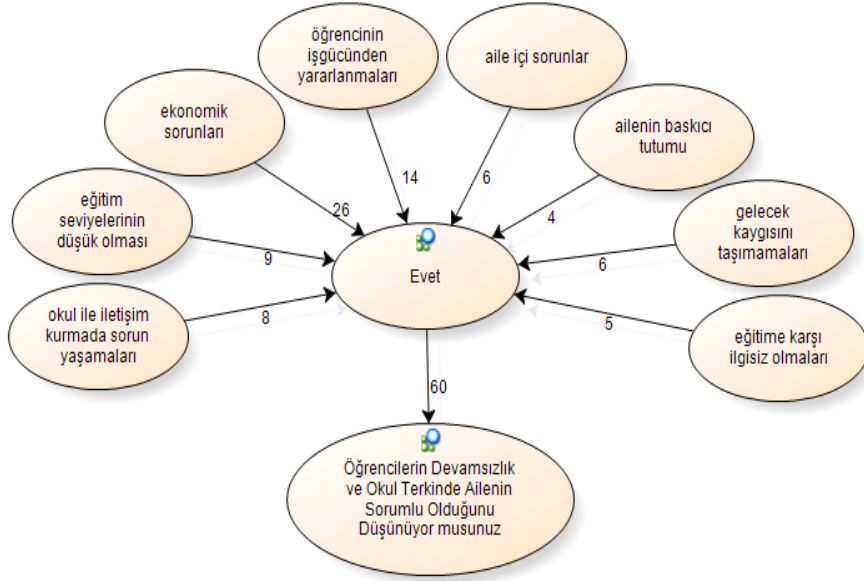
öğrencinin işgücünden yararlanmaları

aile içi sorunlar

ekonomik sorunları

ailenin baskıcı tutumu

14

6

26

4

eğitim seviyelerinin düşük olması

gelecek kaygısını taşımamaları

9

Evet

6

okul ile iletişim kurmada sorun yaşamaları

8

5

eğitime karşı ilgisiz olmaları

60

Öğrencilerin Devamsızlık ve Okul Terkinde Ailenin Sorumlu Olduğunu Düşünüyor musunuz